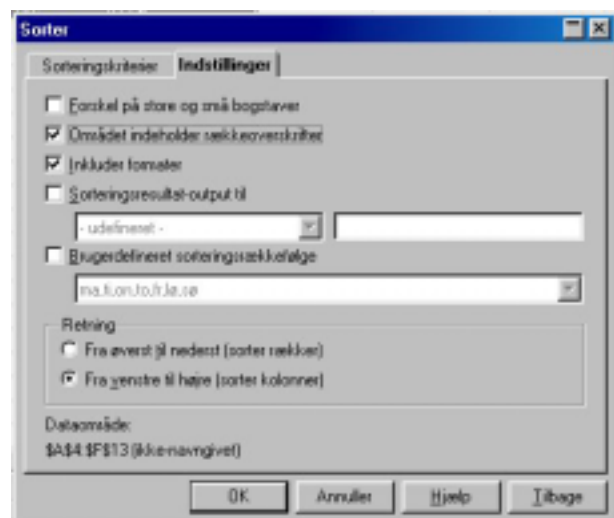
Sorter

Sorteringskriterier | Indstillinger

Forskel på store og små bogstaver

Området indeholder rækkeoverskrifter

Inkluder formater

Sorteringsresultat-output til

- udefineret -

Brugerdefineret sorteringsrækkefølge

ma,ti,on,to,fr,lø,sø

Retning

Fra øverst til nederst (sorter rækker)

Fra venstre til højre (sorter kolonner)

Dataområde:

$A$4:$F$13 (ikke-navngivet)

OK | Annuller | Hjælp | Tilbage